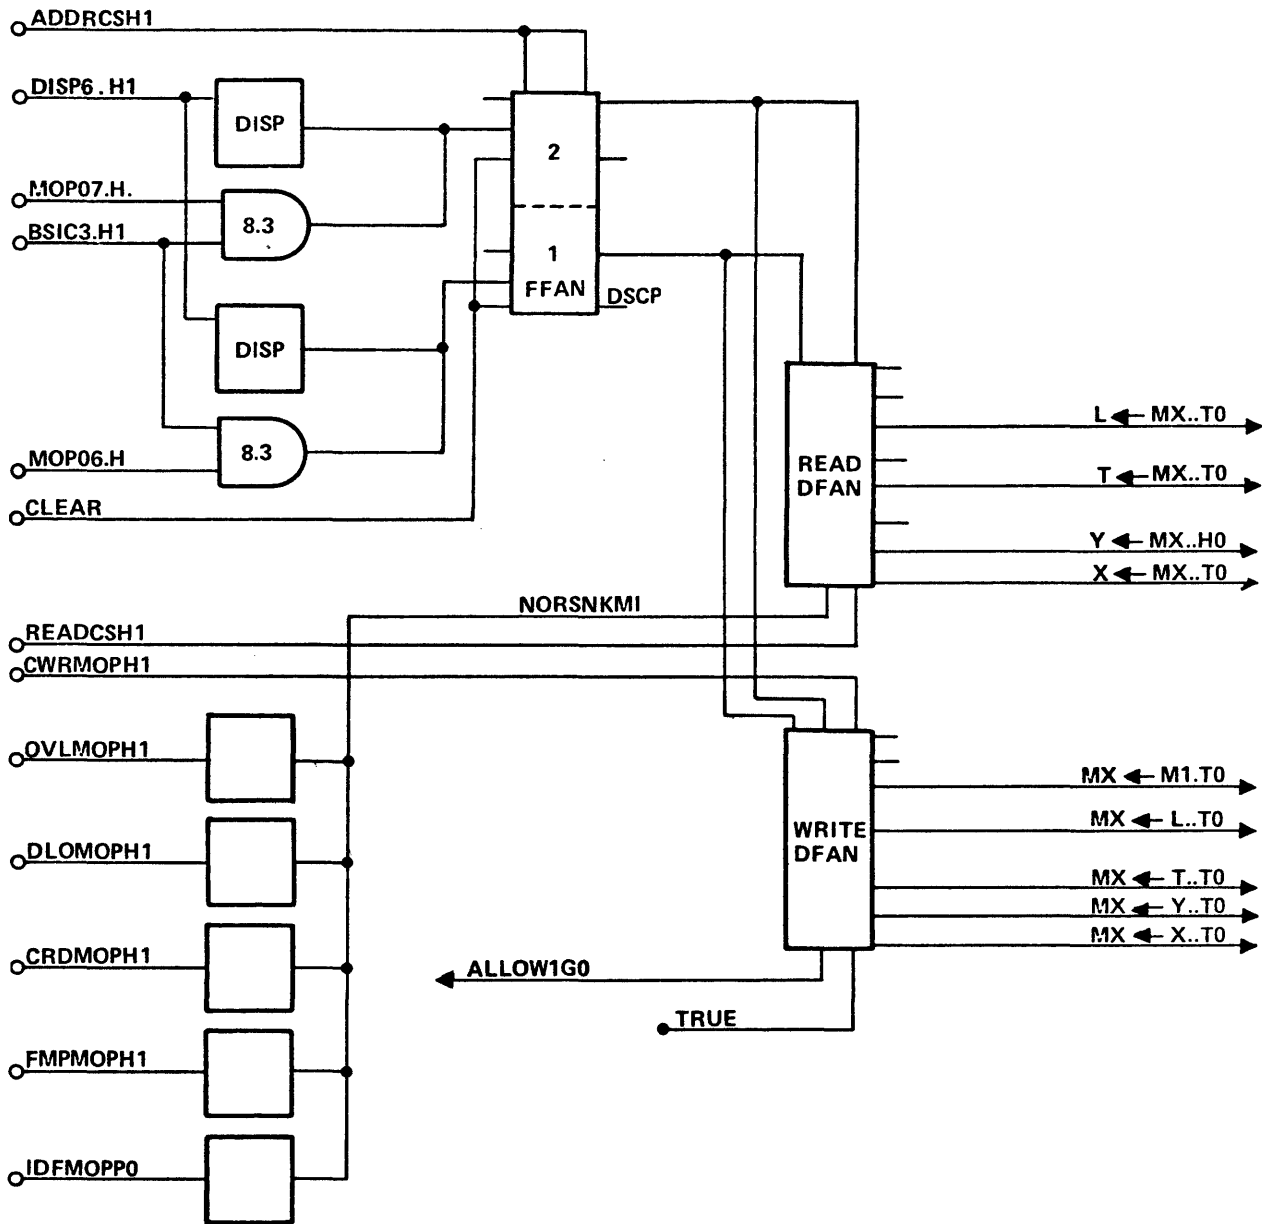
ADDRCSH1
DISP6 . H1
DISP
MOP07.H.
8.3
BSIC3.H1
DISP
MOP06.H
8.3
CLEAR
2
1
FFAN
DSCP
READ DFAN
L ← MX..T0
T ← MX..T0
Y ← MX..H0
X ← MX..T0
NORSNKMI
READCSH1
CWRMOPH1
OVLMOPH1
DLOMOPH1
CRDMOPH1
FMPMOPH1
IDFMOPP0
WRITE DFAN
MX ← M1.T0
MX ← L..T0
MX ← T..T0
MX ← Y..T0
MX ← X..T0
ALLOW1G0
TRUE